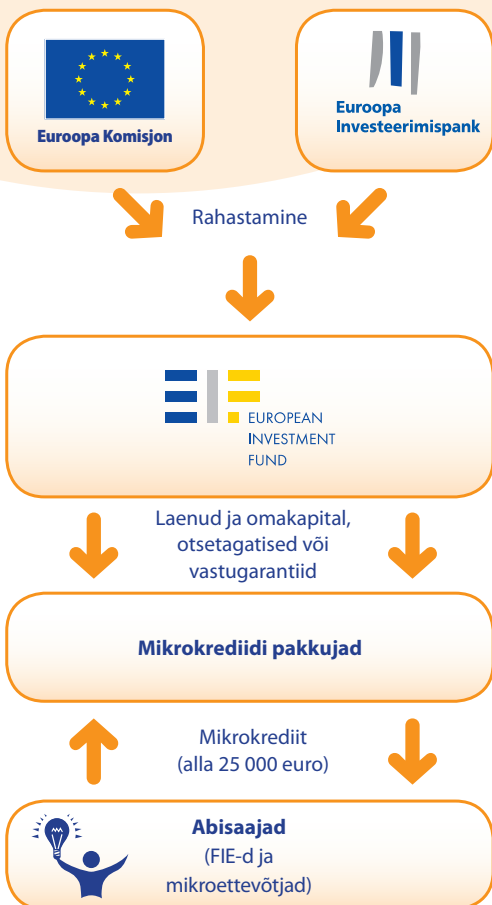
Euroopa Komisjon

Euroopa Investeerimispank

Rahastamine

EUROPEAN INVESTMENT FUND

Laenud ja omakapital, otsetagatised või vastugarantiid

Mikrokrediidi pakkujad

Mikrokrediit (alla 25 000 euro)

Abisaajad (FIE-d ja mikroettevõtjad)